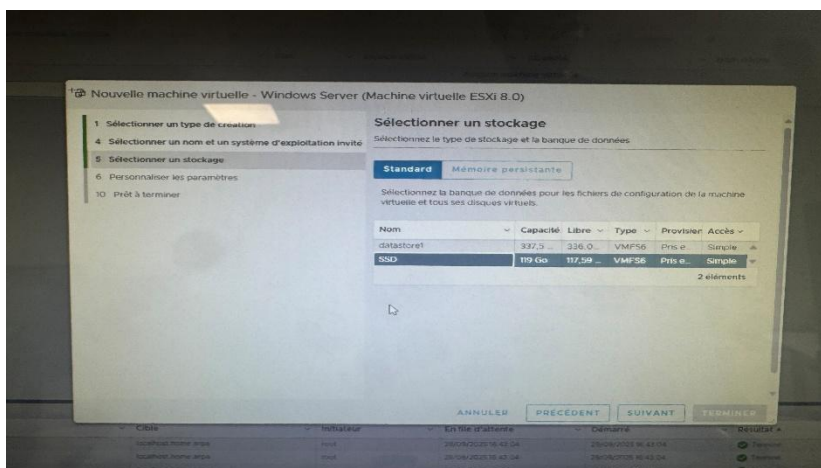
Nouvelle machine virtuelle - Windows Server (Machine virtuelle ESXi 8.0)

1 Sélectionner un type de création
4 Sélectionner un nom et un système d'exploitation invité
5 Sélectionner un stockage
6 Personnaliser les paramètres
10 Prêt à terminer

Sélectionner un stockage

Sélectionnez le type de stockage et la banque de données

Standard | Mémoire persistante

Sélectionnez la banque de données pour les fichiers de configuration de la machine virtuelle et tous ses disques virtuels.

| Nom | Capacité | Libre | Type | Provisionn | Accès |
|---|---|---|---|---|---|
| datastore1 | 337,5 ... | 336,0... | VMFS6 | Pris e... | Simple |
| SSD | 119 Go | 117,59 ... | VMFS6 | Pris e... | Simple |

2 éléments

ANNULER | PRÉCÉDENT | SUIVANT | TERMINER

Cible | Initiateur | En file d'attente | Démarré | Résultat
localhost.home.arpa | root | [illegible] | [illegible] | Terminé
localhost.home.arpa | root | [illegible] | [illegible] | Terminé